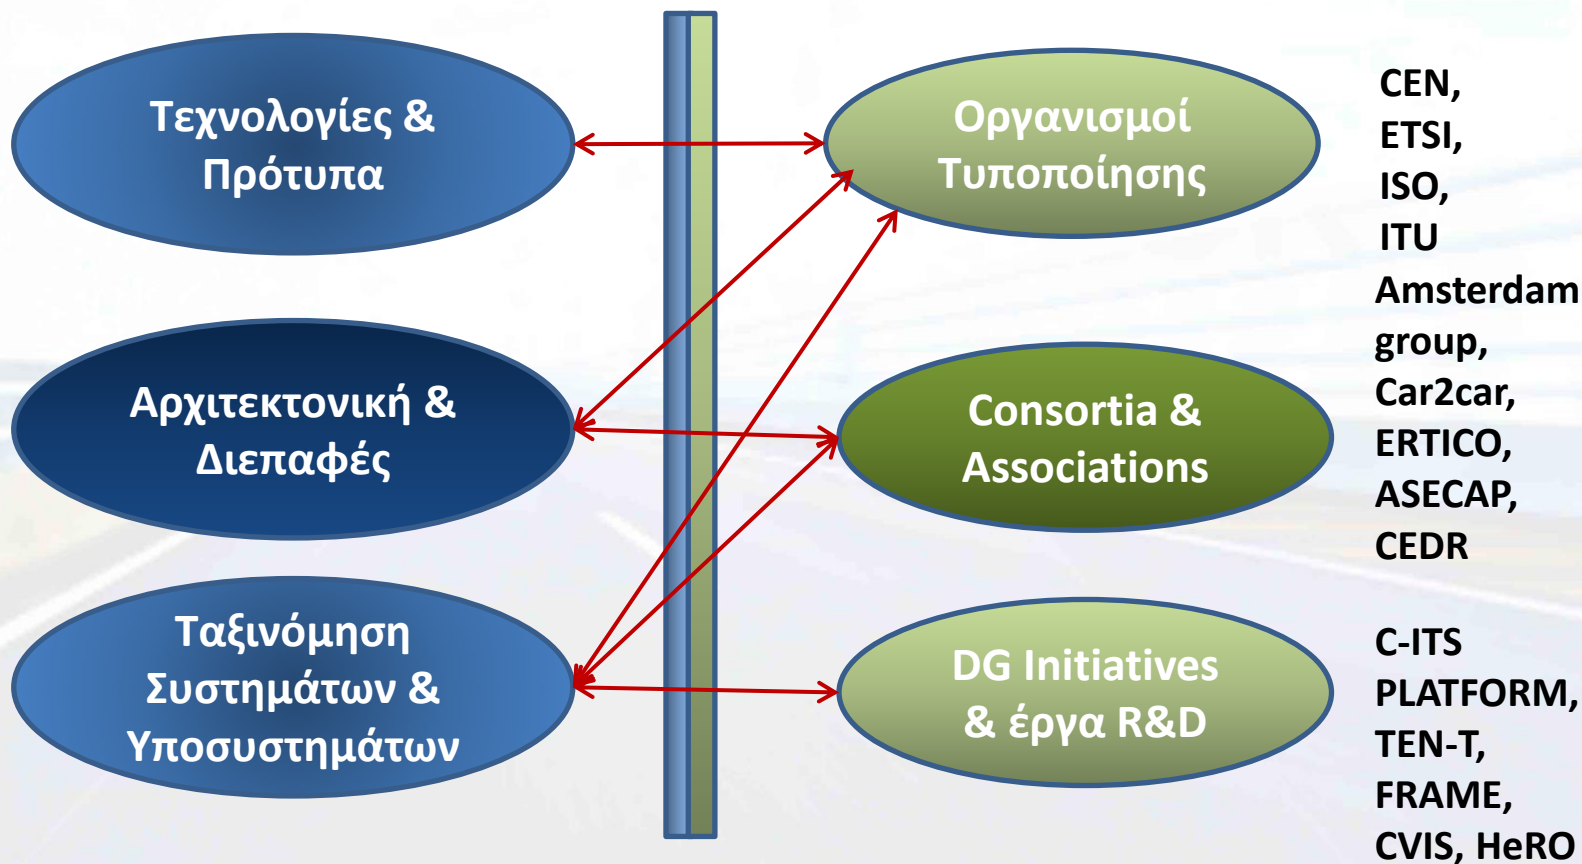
Τεχνολογίες & Πρότυπα

Αρχιτεκτονική & Διεπαφές

Ταξινόμηση Συστημάτων & Υποσυστημάτων

Οργανισμοί Τυποποίησης

Consortia & Associations

DG Initiatives & έργα R&D

CEN, ETSI, ISO, ITU

Amsterdam group, Car2car, ERTICO, ASECAP, CEDR

C-ITS PLATFORM, TEN-T, FRAME, CVIS, HeRO